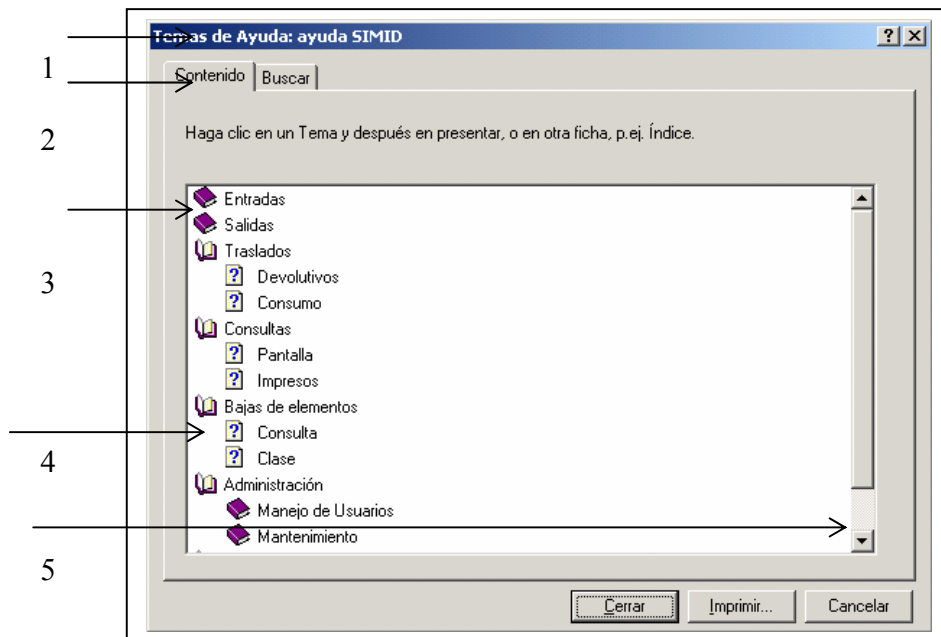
1

2

3

4

5

Temas de Ayuda: ayuda SIMID

? X

Contenido | Buscar

Haga clic en un Tema y después en presentar, o en otra ficha, p.ej. Índice.

Entradas
Salidas
Traslados
Devolutivos
Consumo
Consultas
Pantalla
Impresos
Bajas de elementos
Consulta
Clase
Administración
Manejo de Usuarios
Mantenimiento

Cerrar | Imprimir... | Cancelar